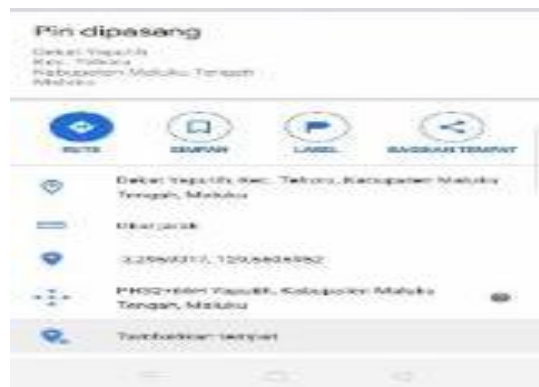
Pin dipasang

Dekat Yaputih
Kec. Tehoru
Kabupaten Maluku Tengah
Maluku

RUTE

SIMPAN

LABEL

BAGIKAN TEMPAT

Dekat Yaputih, Kec. Tehoru, Kabupaten Maluku Tengah, Maluku

Ukur jarak

-3.2966317, 129.6464982

PHG2+6MH Yaputih, Kabupaten Maluku Tengah, Maluku

Tambahkan tempat